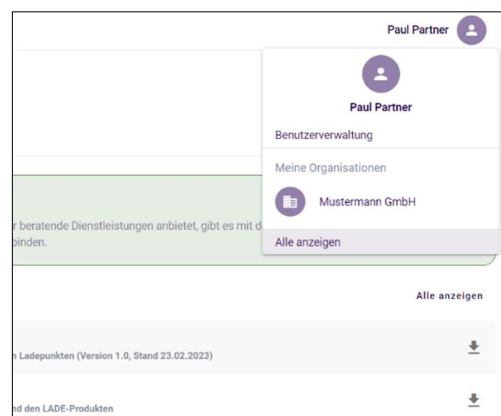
Paul Partner

Paul Partner

Benutzerverwaltung

Meine Organisationen

Mustermann GmbH

Alle anzeigen

r beratende Dienstleistungen anbietet, gibt es mit d

binden.

Alle anzeigen

n Ladepunkten (Version 1.0, Stand 23.02.2023)

nd den LADE-Produkten